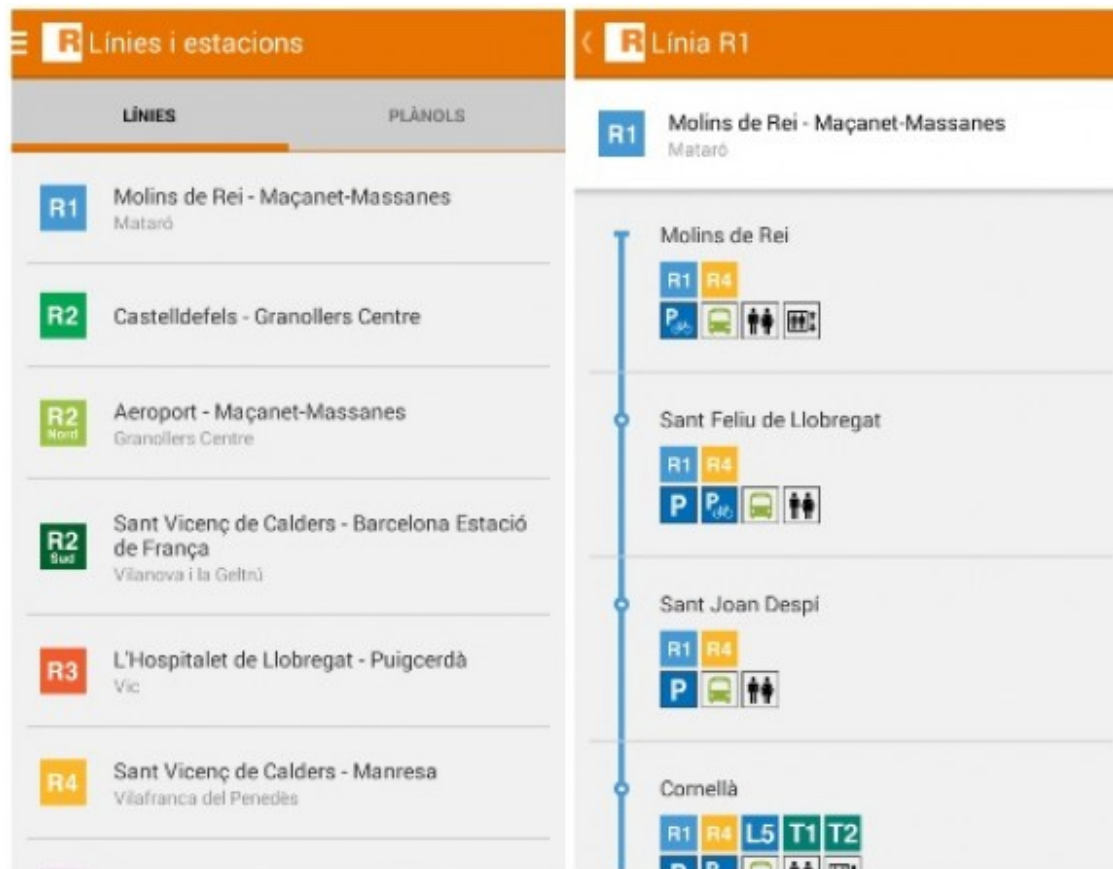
R Línies i estacions

LÍNIES

PLÀNOLS

R1 Molins de Rei - Maçanet-Massanes
Mataró

R2 Castelldefels - Granollers Centre

R2 Nord Aeroport - Maçanet-Massanes
Granollers Centre

R2 Sud Sant Vicenç de Calders - Barcelona Estació de França
Vilanova i la Geltrú

R3 L'Hospitalet de Llobregat - Puigcerdà
Vic

R4 Sant Vicenç de Calders - Manresa
Vilafranca del Penedès

R Línia R1

R1 Molins de Rei - Maçanet-Massanes
Mataró

Molins de Rei
R1 R4
P

Sant Feliu de Llobregat
R1 R4
P P

Sant Joan Despí
R1 R4
P

Cornellà
R1 R4 L5 T1 T2